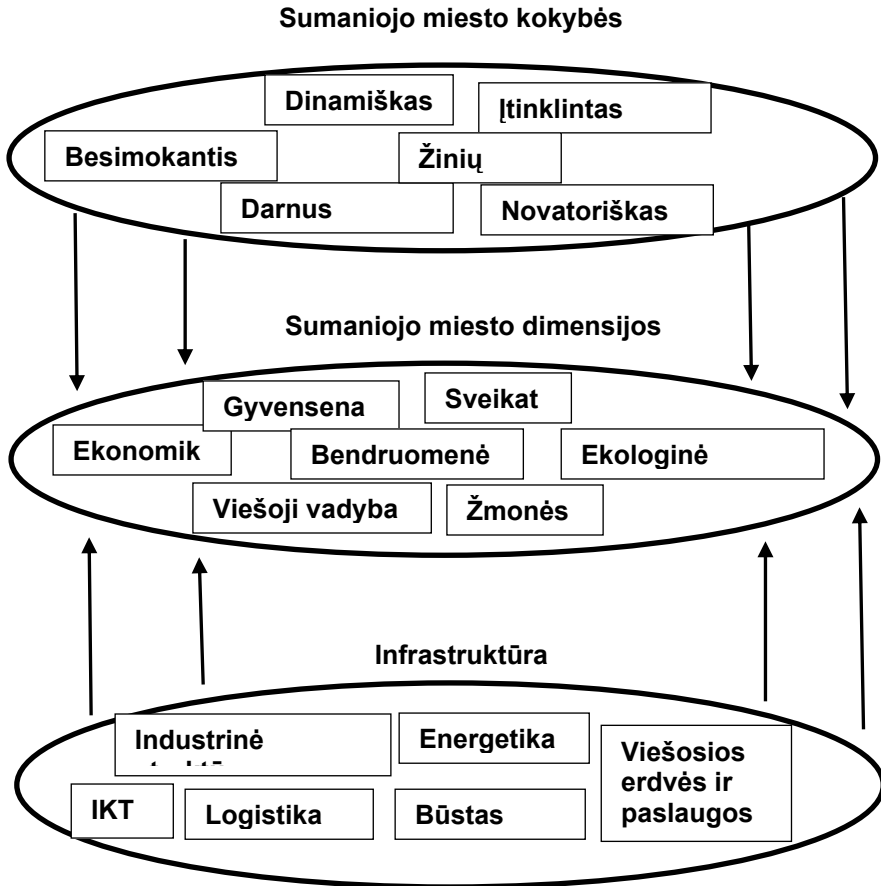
Sumaniojo miesto kokybės

Dinamiškas
Įtinklintas
Besimokantis
Žinių
Darnus
Novatoriškas

Sumaniojo miesto dimensijos

Gyvensena
Sveikat
Ekonomik
Bendruomenė
Ekologinė
Viešoji vadyba
Žmonės

Infrastruktūra

Industrinė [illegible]
Energetika
Viešosios erdvės ir paslaugos
IKT
Logistika
Būstas